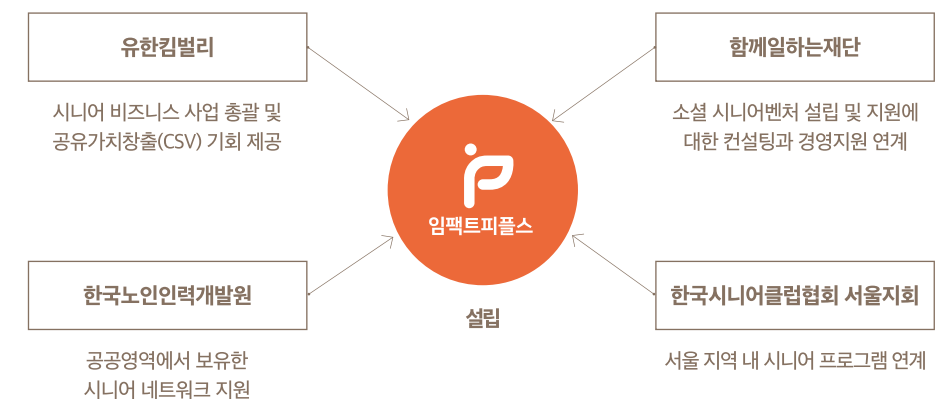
유한킴벌리

시니어 비즈니스 사업 총괄 및 공유가치창출(CSV) 기회 제공

함께일하는재단

소셜 시니어벤처 설립 및 지원에 대한 컨설팅과 경영지원 연계

임팩트피플스

설립

한국노인인력개발원

공공영역에서 보유한 시니어 네트워크 지원

한국시니어클럽협회 서울지회

서울 지역 내 시니어 프로그램 연계